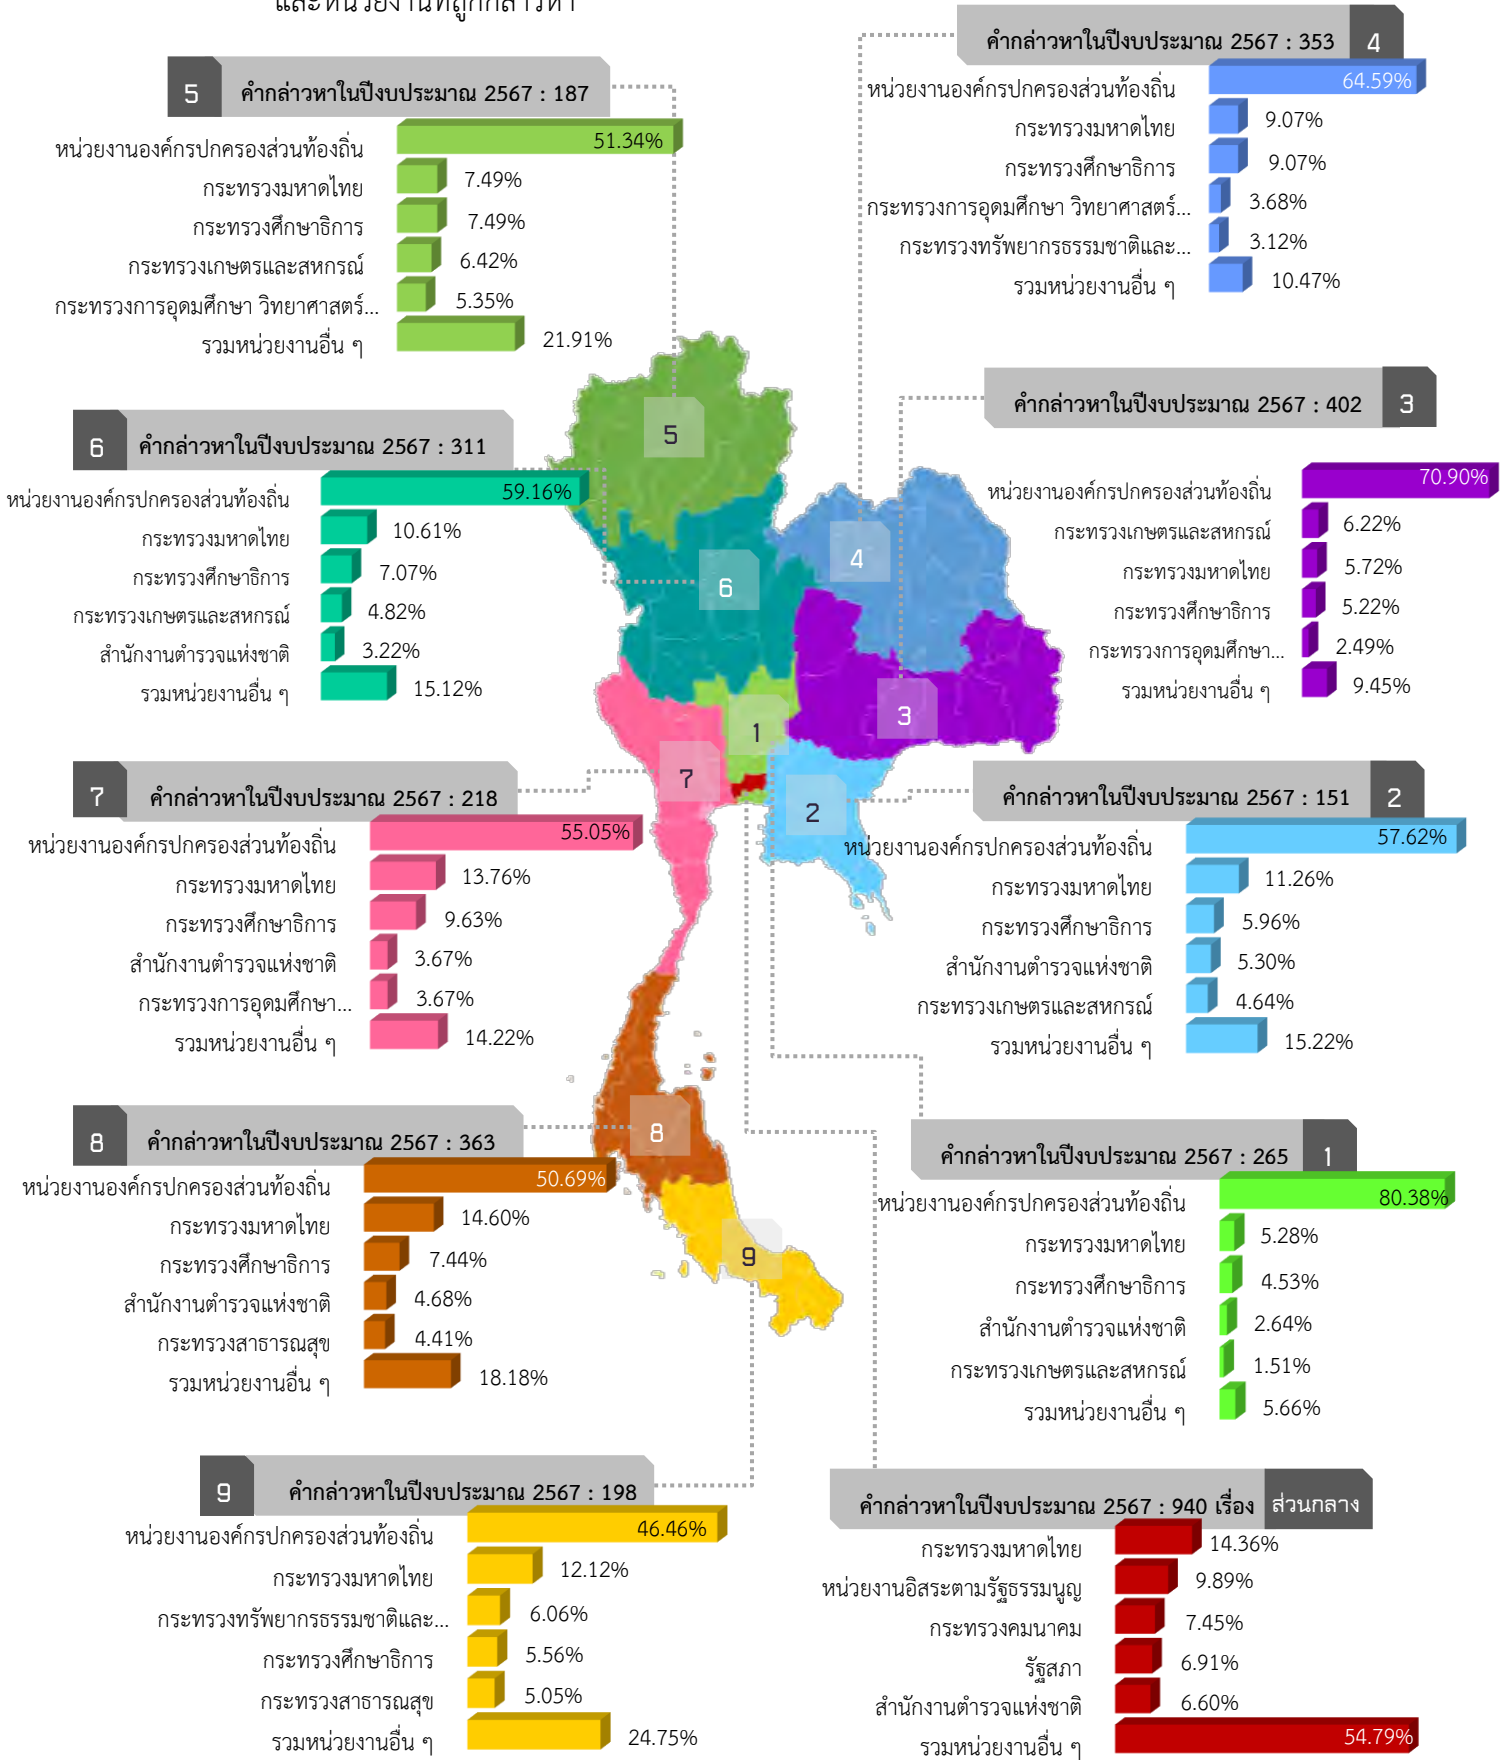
และหน่วยงานที่ถูกกล่าวหา

5 คำกล่าวหาในปีงบประมาณ 2567 : 187

หน่วยงานองค์กรปกครองส่วนท้องถิ่น 51.34%
กระทรวงมหาดไทย 7.49%
กระทรวงศึกษาธิการ 7.49%
กระทรวงเกษตรและสหกรณ์ 6.42%
กระทรวงการอุดมศึกษา วิทยาศาสตร์... 5.35%
รวมหน่วยงานอื่น ๆ 21.91%

คำกล่าวหาในปีงบประมาณ 2567 : 353 4

หน่วยงานองค์กรปกครองส่วนท้องถิ่น 64.59%
กระทรวงมหาดไทย 9.07%
กระทรวงศึกษาธิการ 9.07%
กระทรวงการอุดมศึกษา วิทยาศาสตร์... 3.68%
กระทรวงทรัพยากรธรรมชาติและ... 3.12%
รวมหน่วยงานอื่น ๆ 10.47%

6 คำกล่าวหาในปีงบประมาณ 2567 : 311

หน่วยงานองค์กรปกครองส่วนท้องถิ่น 59.16%
กระทรวงมหาดไทย 10.61%
กระทรวงศึกษาธิการ 7.07%
กระทรวงเกษตรและสหกรณ์ 4.82%
สำนักงานตำรวจแห่งชาติ 3.22%
รวมหน่วยงานอื่น ๆ 15.12%

คำกล่าวหาในปีงบประมาณ 2567 : 402 3

หน่วยงานองค์กรปกครองส่วนท้องถิ่น 70.90%
กระทรวงเกษตรและสหกรณ์ 6.22%
กระทรวงมหาดไทย 5.72%
กระทรวงศึกษาธิการ 5.22%
กระทรวงการอุดมศึกษา... 2.49%
รวมหน่วยงานอื่น ๆ 9.45%

5
6
4
3
1
7
2
8
9

7 คำกล่าวหาในปีงบประมาณ 2567 : 218

หน่วยงานองค์กรปกครองส่วนท้องถิ่น 55.05%
กระทรวงมหาดไทย 13.76%
กระทรวงศึกษาธิการ 9.63%
สำนักงานตำรวจแห่งชาติ 3.67%
กระทรวงการอุดมศึกษา... 3.67%
รวมหน่วยงานอื่น ๆ 14.22%

คำกล่าวหาในปีงบประมาณ 2567 : 151 2

หน่วยงานองค์กรปกครองส่วนท้องถิ่น 57.62%
กระทรวงมหาดไทย 11.26%
กระทรวงศึกษาธิการ 5.96%
สำนักงานตำรวจแห่งชาติ 5.30%
กระทรวงเกษตรและสหกรณ์ 4.64%
รวมหน่วยงานอื่น ๆ 15.22%

8 คำกล่าวหาในปีงบประมาณ 2567 : 363

หน่วยงานองค์กรปกครองส่วนท้องถิ่น 50.69%
กระทรวงมหาดไทย 14.60%
กระทรวงศึกษาธิการ 7.44%
สำนักงานตำรวจแห่งชาติ 4.68%
กระทรวงสาธารณสุข 4.41%
รวมหน่วยงานอื่น ๆ 18.18%

คำกล่าวหาในปีงบประมาณ 2567 : 265 1

หน่วยงานองค์กรปกครองส่วนท้องถิ่น 80.38%
กระทรวงมหาดไทย 5.28%
กระทรวงศึกษาธิการ 4.53%
สำนักงานตำรวจแห่งชาติ 2.64%
กระทรวงเกษตรและสหกรณ์ 1.51%
รวมหน่วยงานอื่น ๆ 5.66%

9 คำกล่าวหาในปีงบประมาณ 2567 : 198

หน่วยงานองค์กรปกครองส่วนท้องถิ่น 46.46%
กระทรวงมหาดไทย 12.12%
กระทรวงทรัพยากรธรรมชาติและ... 6.06%
กระทรวงศึกษาธิการ 5.56%
กระทรวงสาธารณสุข 5.05%
รวมหน่วยงานอื่น ๆ 24.75%

คำกล่าวหาในปีงบประมาณ 2567 : 940 เรื่อง ส่วนกลาง

กระทรวงมหาดไทย 14.36%
หน่วยงานอิสระตามรัฐธรรมนูญ 9.89%
กระทรวงคมนาคม 7.45%
รัฐสภา 6.91%
สำนักงานตำรวจแห่งชาติ 6.60%
รวมหน่วยงานอื่น ๆ 54.79%